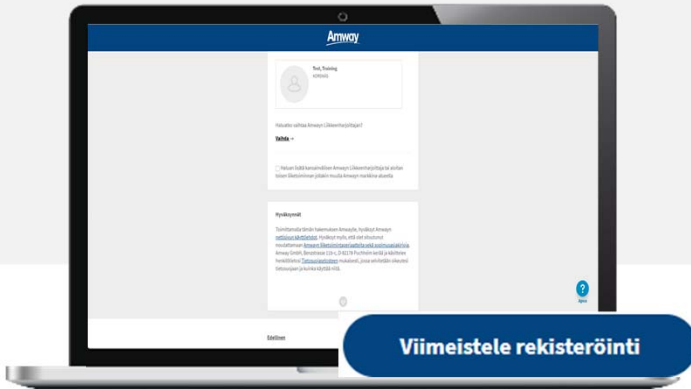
Amway

Test_Training
KORSNAS

Haluatko vaihtaa Amwayn Liikkeenharjoittajaa?

Vaihda →

Haluan liittyä kansainvälisen Amwayn Liikkeenharjoittajana ja aloittaa toisen liiketoiminnan jollakin muulla Amwayn markkina-alueella.

Hyväksymät

Toimittamalla tämän hakemuksen Amwaylle, hyväksyt Amwayn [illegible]. Hyväksyt myös, että olet lukenut ja hyväksynyt Amwayn Liiketoimintasäännöt ja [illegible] Amway GmbH, Benzstrasse 11b-c, D-82178 Puchheim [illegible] Tietosuojaselosteen mukaisesti, jossa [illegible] tietosuojaan ja kuinka käyttää niitä.

?
Apua

Edellinen

Viimeistele rekisteröinti